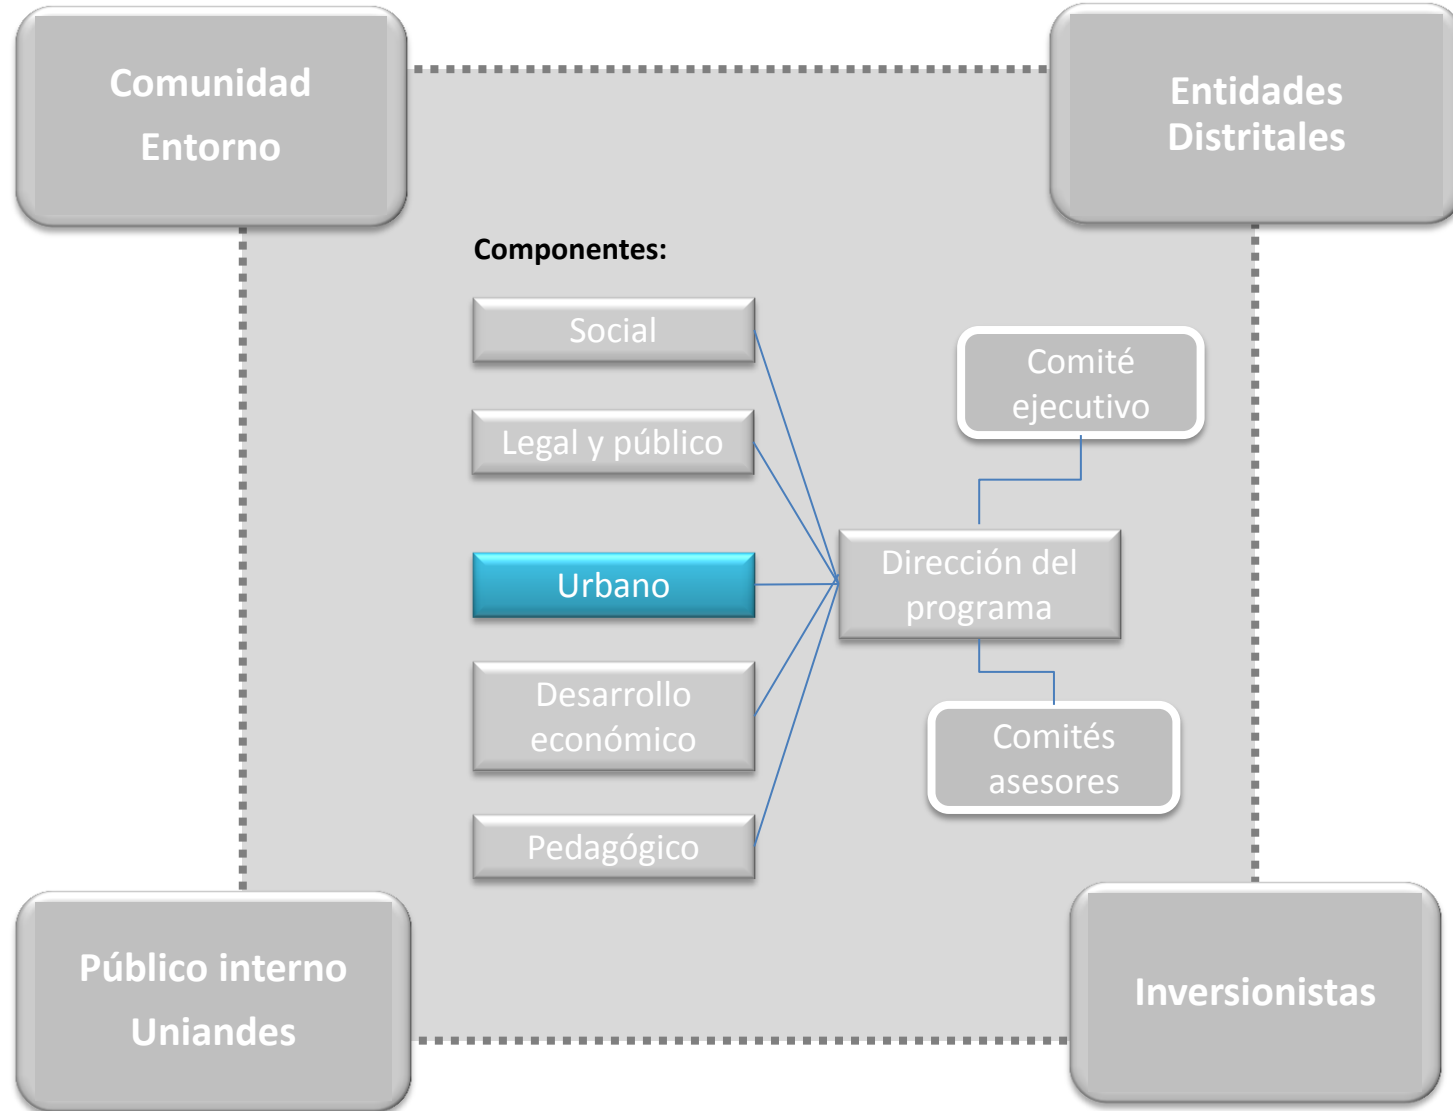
Comunidad
Entorno

Entidades Distritales

Componentes:

Social

Legal y público

Urbano

Desarrollo económico

Pedagógico

Comité ejecutivo

Dirección del programa

Comités asesores

Público interno
Uniandes

Inversionistas